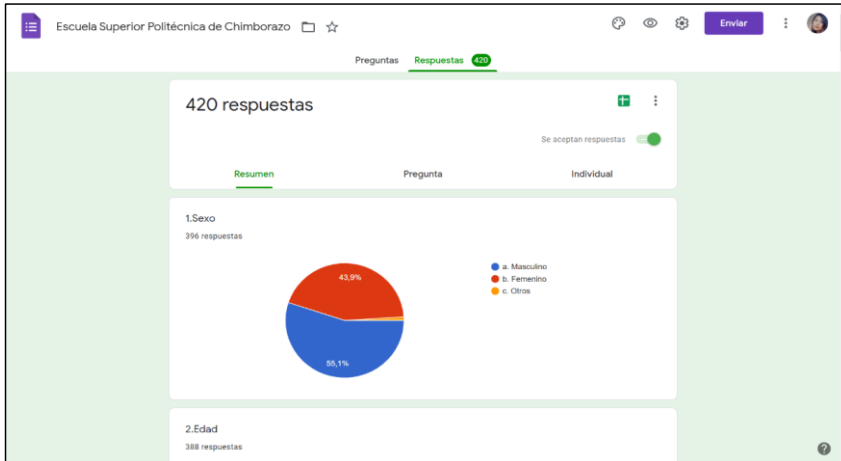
Escuela Superior Politécnica de Chimborazo

Enviar

Preguntas Respuestas 420

420 respuestas

Se aceptan respuestas

Resumen Pregunta Individual

1.Sexo

396 respuestas

43,9%

55,1%

a. Masculino
b. Femenino
c. Otros

2.Edad

388 respuestas